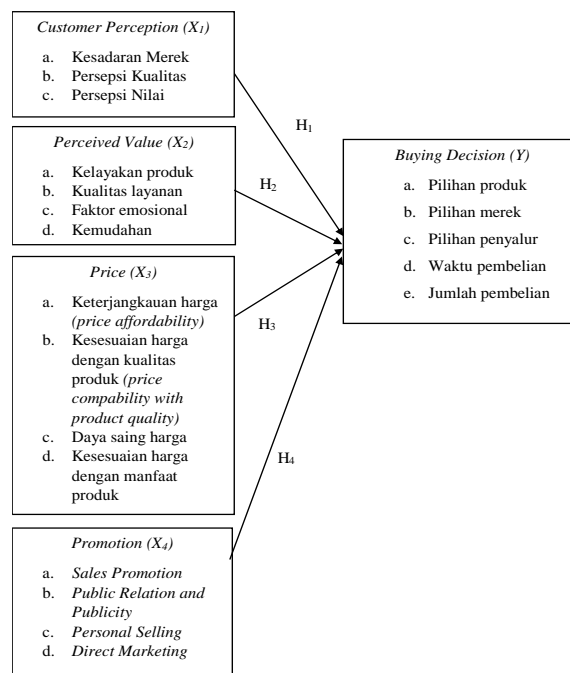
Customer Perception ($X_1$)

a. Kesadaran Merek
b. Persepsi Kualitas
c. Persepsi Nilai

Perceived Value ($X_2$)

a. Kelayakan produk
b. Kualitas layanan
c. Faktor emosional
d. Kemudahan

Price ($X_3$)

a. Keterjangkauan harga (price affordability)
b. Kesesuaian harga dengan kualitas produk (price compability with product quality)
c. Daya saing harga
d. Kesesuaian harga dengan manfaat produk

Promotion ($X_4$)

a. Sales Promotion
b. Public Relation and Publicity
c. Personal Selling
d. Direct Marketing

$H_1$

$H_2$

$H_3$

$H_4$

Buying Decision (Y)

a. Pilihan produk
b. Pilihan merek
c. Pilihan penyalur
d. Waktu pembelian
e. Jumlah pembelian